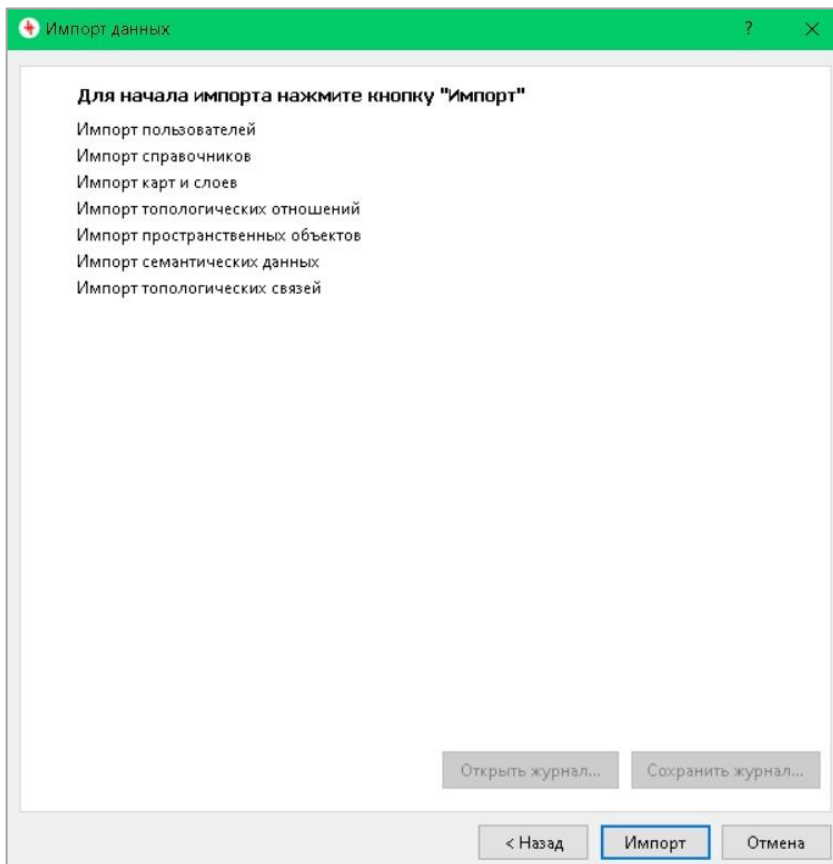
Импорт данных

?

Для начала импорта нажмите кнопку "Импорт"

Импорт пользователей
Импорт справочников
Импорт карт и слоев
Импорт топологических отношений
Импорт пространственных объектов
Импорт семантических данных
Импорт топологических связей

Открыть журнал...

Сохранить журнал...

< Назад

Импорт

Отмена